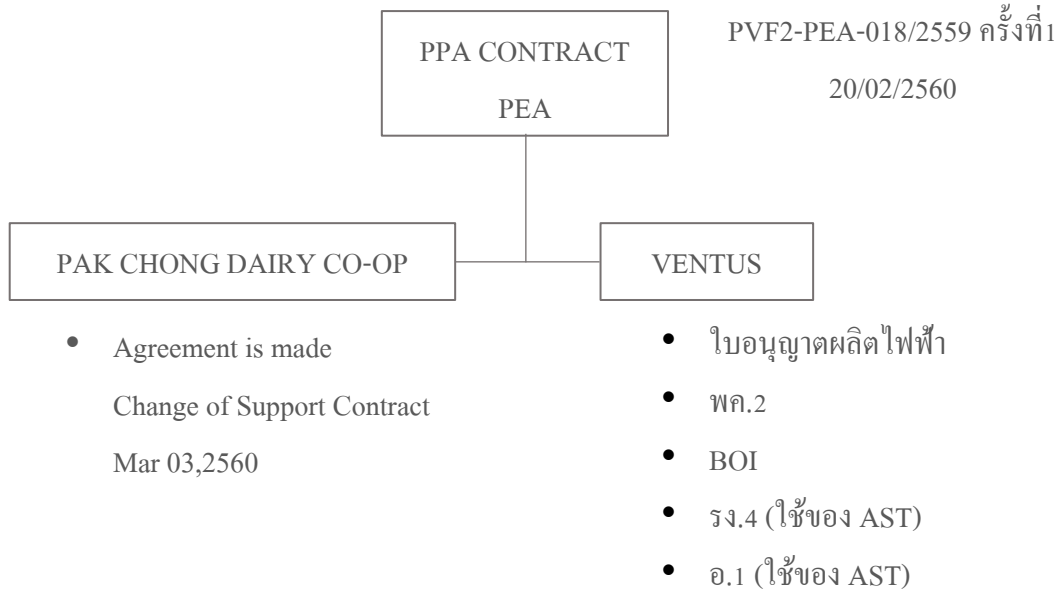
PPA CONTRACT

PEA

PVF2-PEA-018/2559 ครั้งที่1

20/02/2560

PAK CHONG DAIRY CO-OP

VENTUS

- Agreement is made
Change of Support Contract
Mar 03,2560

- ใบอนุญาตผลิตไฟฟ้า
- พค.2
- BOI
- รง.4 (ใช้ของ AST)
- อ.1 (ใช้ของ AST)